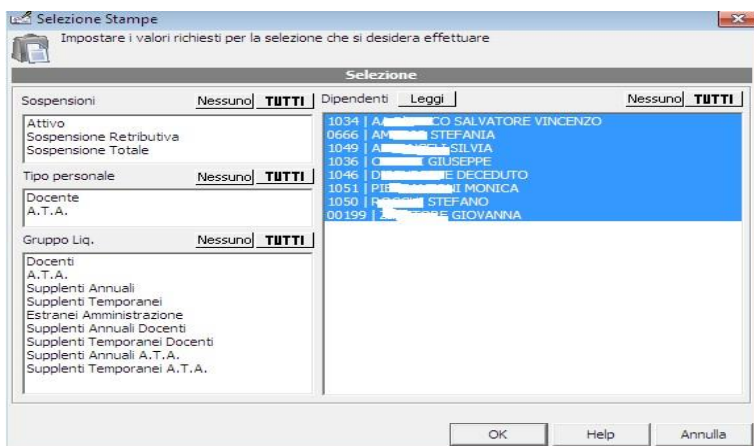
Selezione Stampe

Impostare i valori richiesti per la selezione che si desidera effettuare

Selezione

Sospensioni Nessuno TUTTI

Attivo
Sospensione Retributiva
Sospensione Totale

Tipo personale Nessuno TUTTI

Docente
A.T.A.

Gruppo Liq. Nessuno TUTTI

Docenti
A.T.A.
Supplenti Annuali
Supplenti Temporanei
Estranei Amministrazione
Supplenti Annuali Docenti
Supplenti Temporanei Docenti
Supplenti Annuali A.T.A.
Supplenti Temporanei A.T.A.

Dipendenti Leggi Nessuno TUTTI

1034 | A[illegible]CO SALVATORE VINCENZO
0666 | AM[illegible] STEFANIA
1049 | A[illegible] SILVIA
1036 | C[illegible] GIUSEPPE
1046 | D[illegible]E DECEDUTO
1051 | PI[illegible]I MONICA
1050 | R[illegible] STEFANO
00199 | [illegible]ORE GIOVANNA

OK Help Annulla